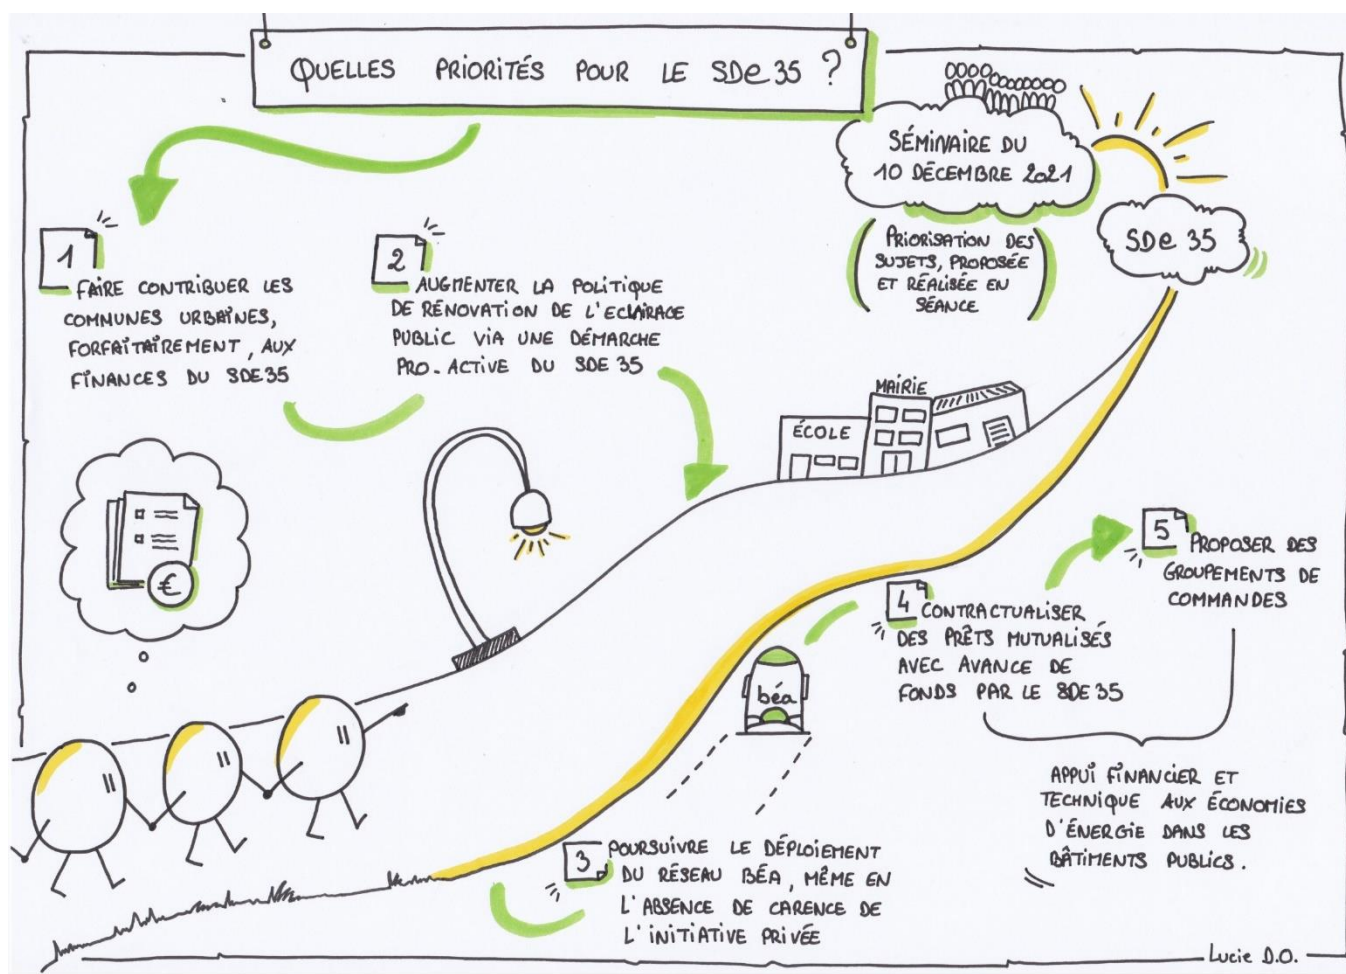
QUELLES PRIORITÉS POUR LE SDE 35 ?

SÉMINAIRE DU 10 DÉCEMBRE 2021

PRIORISATION DES SUJETS, PROPOSÉE ET RÉALISÉE EN SÉANCE

SDE 35

1 FAIRE CONTRIBUER LES COMMUNES URBAINES, FORFAITAIREMENT, AUX FINANCES DU SDE35

2 AUGMENTER LA POLITIQUE DE RÉNOVATION DE L'ECLAIRAGE PUBLIC VIA UNE DÉMARCHE PRO-ACTIVE DU SDE 35

MAIRIE

ÉCOLE

€

5 PROPOSER DES GROUPEMENTS DE COMMANDES

4 CONTRACTUALISER DES PRÊTS MUTUALISÉS AVEC AVANCE DE FONDS PAR LE SDE 35

béa

APPUI FINANCIER ET TECHNIQUE AUX ÉCONOMIES D'ÉNERGIE DANS LES BÂTIMENTS PUBLICS.

3 POURSUIVRE LE DÉPLOIEMENT DU RÉSEAU BÉA, MÊME EN L'ABSENCE DE CARENCE DE L'INITIATIVE PRIVÉE

Lucie D.O.